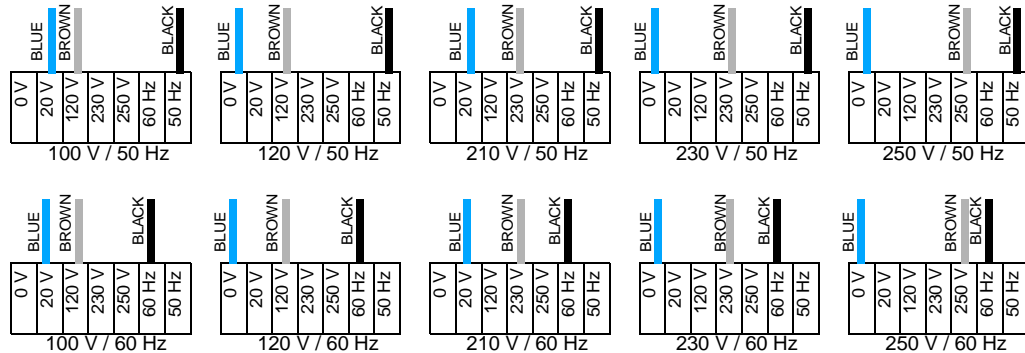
BLUE BROWN BLACK
0 V 20 V 120 V 230 V 250 V 60 Hz 50 Hz
100 V / 50 Hz

BLUE BROWN BLACK
0 V 20 V 120 V 230 V 250 V 60 Hz 50 Hz
120 V / 50 Hz

BLUE BROWN BLACK
0 V 20 V 120 V 230 V 250 V 60 Hz 50 Hz
210 V / 50 Hz

BLUE BROWN BLACK
0 V 20 V 120 V 230 V 250 V 60 Hz 50 Hz
230 V / 50 Hz

BLUE BROWN BLACK
0 V 20 V 120 V 230 V 250 V 60 Hz 50 Hz
250 V / 50 Hz

BLUE BROWN BLACK
0 V 20 V 120 V 230 V 250 V 60 Hz 50 Hz
100 V / 60 Hz

BLUE BROWN BLACK
0 V 20 V 120 V 230 V 250 V 60 Hz 50 Hz
120 V / 60 Hz

BLUE BROWN BLACK
0 V 20 V 120 V 230 V 250 V 60 Hz 50 Hz
210 V / 60 Hz

BLUE BROWN BLACK
0 V 20 V 120 V 230 V 250 V 60 Hz 50 Hz
230 V / 60 Hz

BLUE BROWN BLACK
0 V 20 V 120 V 230 V 250 V 60 Hz 50 Hz
250 V / 60 Hz